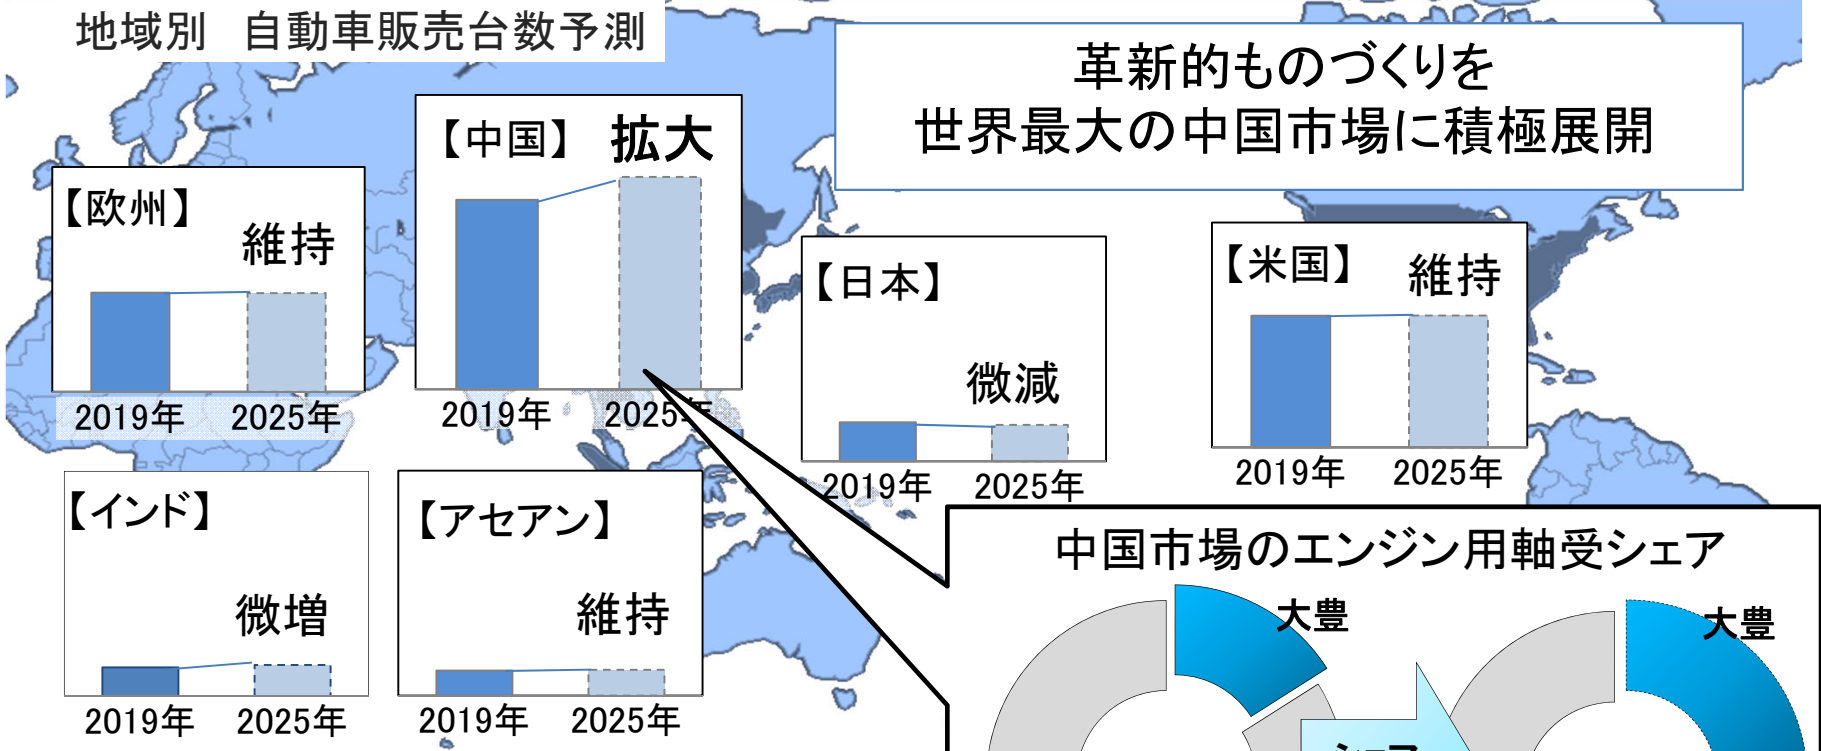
地域別　自動車販売台数予測

革新的ものづくりを
世界最大の中国市場に積極展開

【欧州】 維持
2019年 2025年

【中国】 拡大
2019年 2025年

【日本】
微減
2019年 2025年

【米国】 維持
2019年 2025年

【インド】
微増
2019年 2025年

【アセアン】
維持
2019年 2025年

中国市場のエンジン用軸受シェア
大豊
大豊
シェア